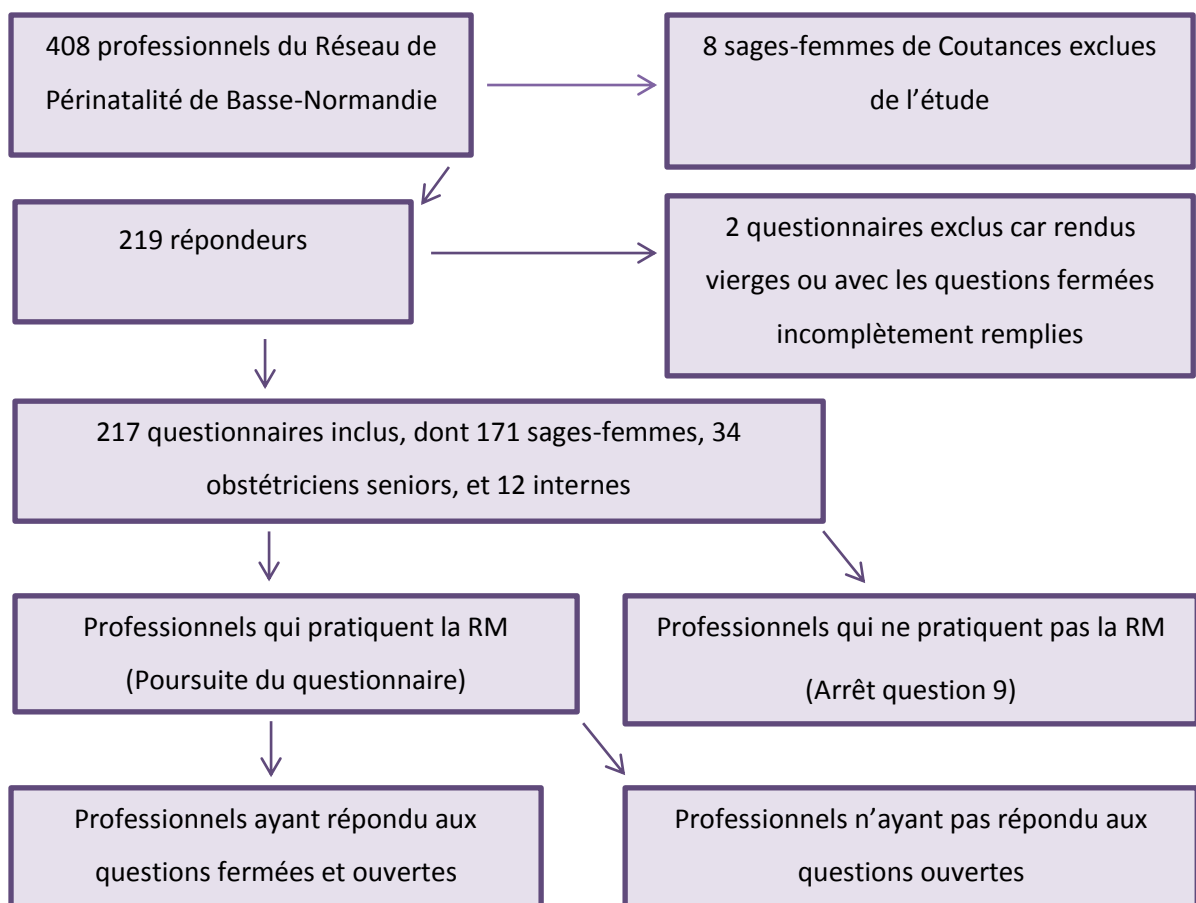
408 professionnels du Réseau de Périnatalité de Basse-Normandie

8 sages-femmes de Coutances exclues de l'étude

219 répondeurs

2 questionnaires exclus car rendus vierges ou avec les questions fermées incomplètement remplies

217 questionnaires inclus, dont 171 sages-femmes, 34 obstétriciens seniors, et 12 internes

Professionnels qui pratiquent la RM (Poursuite du questionnaire)

Professionnels qui ne pratiquent pas la RM (Arrêt question 9)

Professionnels ayant répondu aux questions fermées et ouvertes

Professionnels n'ayant pas répondu aux questions ouvertes